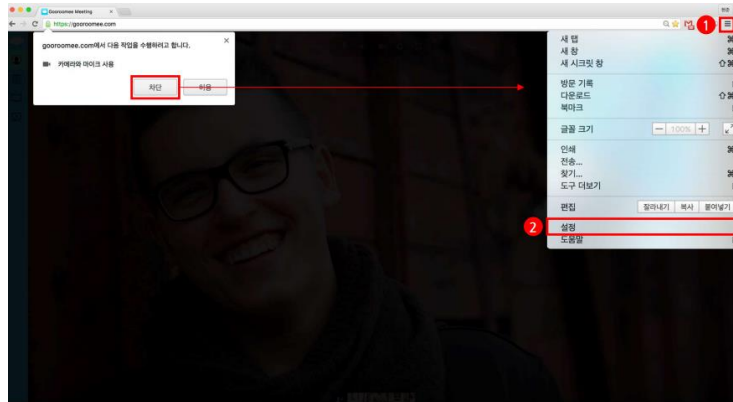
Gooroomee Meeting
https://gooroomee.com
gooroomee.com에서 다음 작업을 수행하려고 합니다.
카메라와 마이크 사용
차단
허용
1
새 탭
새 창
새 시크릿 창
방문 기록
다운로드
북마크
글꼴 크기
100%
인쇄
전송...
찾기...
도구 더보기
편집
잘라내기
복사
붙여넣기
2
설정
도움말